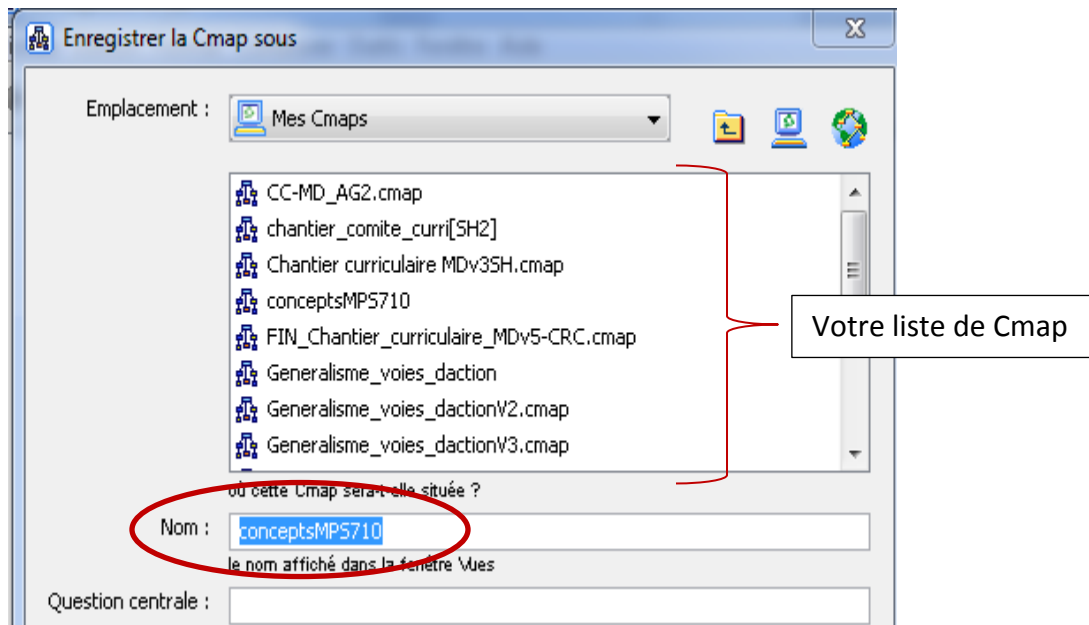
Enregistrer la Cmap sous

Emplacement : Mes Cmaps

CC-MD_AG2.cmap
chantier_comite_curri[SH2]
Chantier curriculaire MDv3SH.cmap
conceptsMPS710
FIN_Chantier_curriculaire_MDv5-CRC.cmap
Generalisme_voies_daction
Generalisme_voies_dactionV2.cmap
Generalisme_voies_dactionV3.cmap

Votre liste de Cmap

où cette Cmap sera-t-elle située ?

Nom : conceptsMPS710

le nom affiché dans la fenêtre Vues

Question centrale :